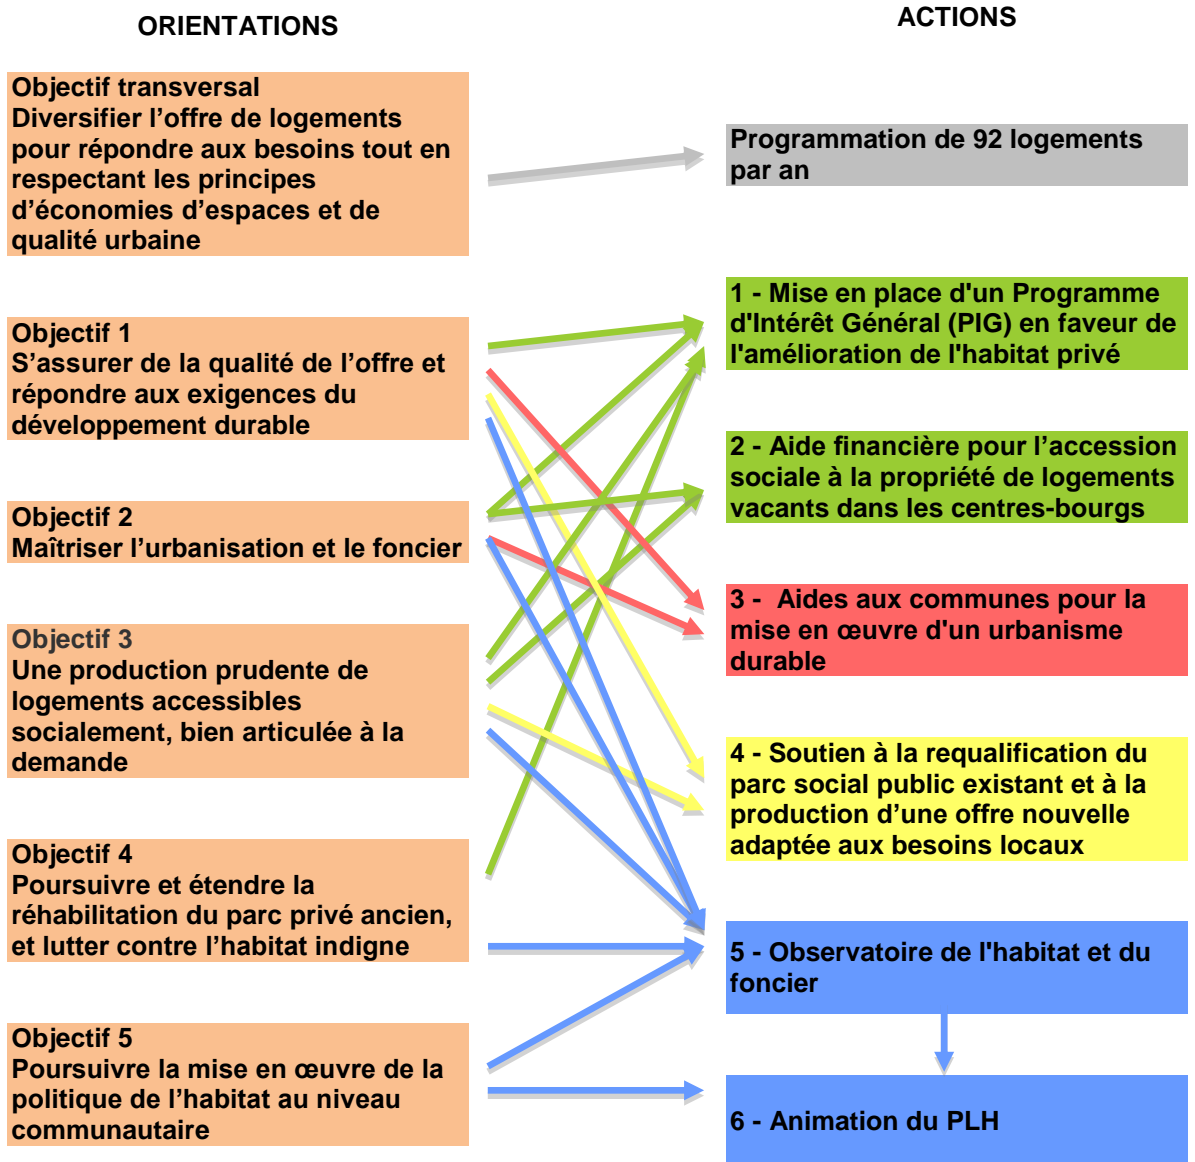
ORIENTATIONS

ACTIONS

Objectif transversal
Diversifier l’offre de logements pour répondre aux besoins tout en respectant les principes d’économies d’espaces et de qualité urbaine

Programmation de 92 logements par an

Objectif 1
S’assurer de la qualité de l’offre et répondre aux exigences du développement durable

1 - Mise en place d'un Programme d'Intérêt Général (PIG) en faveur de l'amélioration de l'habitat privé

Objectif 2
Maîtriser l’urbanisation et le foncier

2 - Aide financière pour l’accession sociale à la propriété de logements vacants dans les centres-bourgs

3 - Aides aux communes pour la mise en œuvre d'un urbanisme durable

Objectif 3
Une production prudente de logements accessibles socialement, bien articulée à la demande

4 - Soutien à la requalification du parc social public existant et à la production d’une offre nouvelle adaptée aux besoins locaux

Objectif 4
Poursuivre et étendre la réhabilitation du parc privé ancien, et lutter contre l’habitat indigne

5 - Observatoire de l'habitat et du foncier

Objectif 5
Poursuivre la mise en œuvre de la politique de l’habitat au niveau communautaire

6 - Animation du PLH